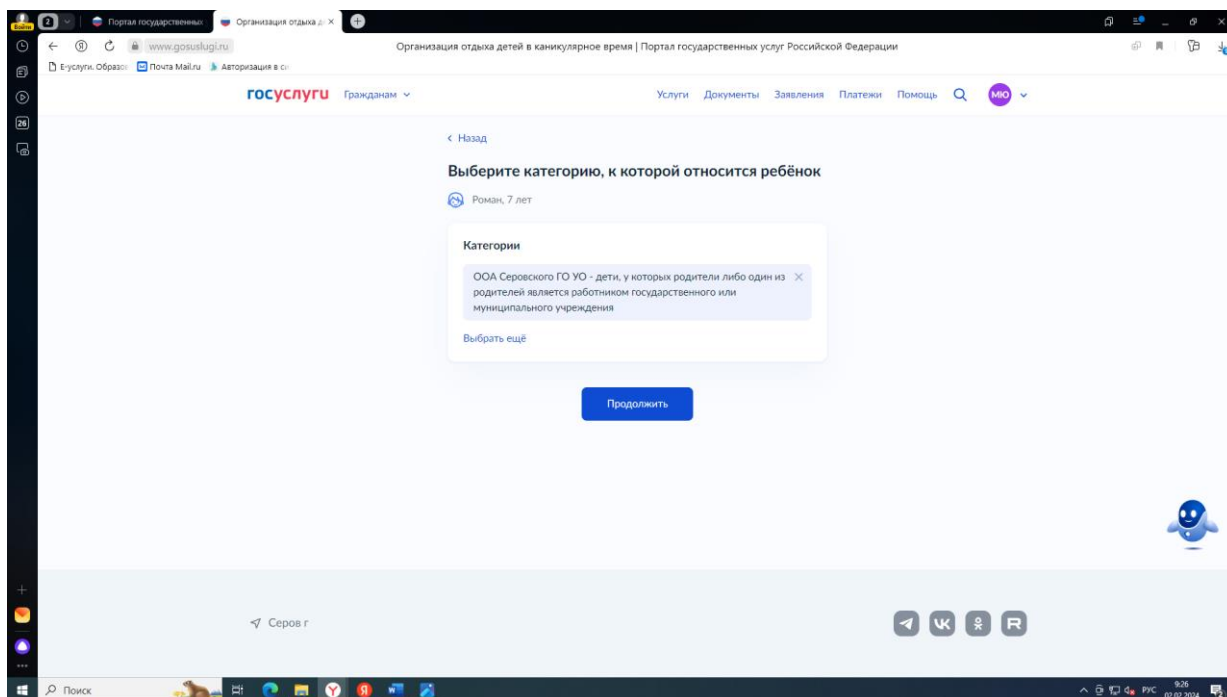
Портал государственных
Организация отдыха д
www.gosuslugi.ru
Организация отдыха детей в каникулярное время | Портал государственных услуг Российской Федерации
Е-услуги. Образо
Почта Mail.ru
Авторизация в с
госуслуги Гражданам
Услуги Документы Заявления Платежи Помощь
МЮ
‹ Назад
Выберите категорию, к которой относится ребёнок
Роман, 7 лет
Категории
ООА Серовского ГО УО - дети, у которых родители либо один из родителей является работником государственного или муниципального учреждения
Выбрать ещё
Продолжить
Серов г
Поиск
РУС
9:26
02.02.2024